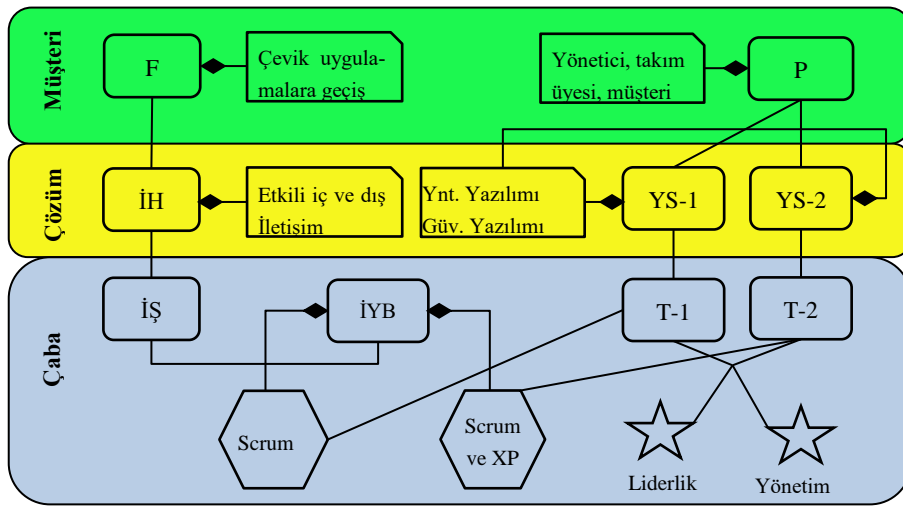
Müşteri

F

Çevik uygulamalara geçiş

Yönetici, takım üyesi, müşteri

P

Çözüm

İH

Etkili iç ve dış İletişim

Ynt. Yazılımı Güv. Yazılımı

YS-1

YS-2

Çaba

İŞ

İYB

T-1

T-2

Scrum

Scrum ve XP

Liderlik

Yönetim